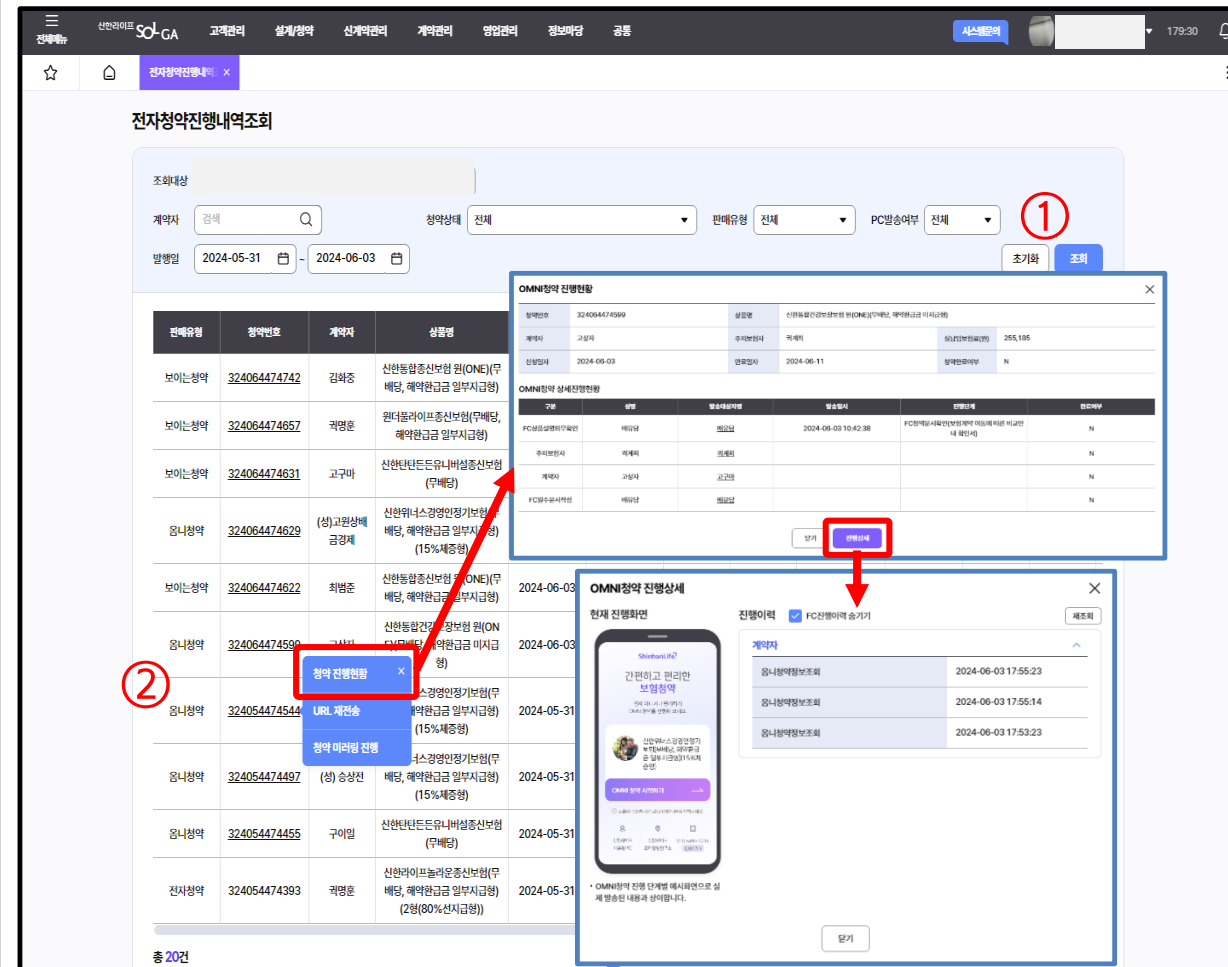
전체메뉴 신한라이프 SOL-GA 고객관리 설계/청약 신계약관리 계약관리 영업관리 정보마당 공통 시스템문의 179:30

전자청약진행내역 ×

전자청약진행내역조회

조회대상

계약자 검색 청약상태 전체 판매유형 전체 PC발송여부 전체 ①

발행일 2024-05-31 ~ 2024-06-03 초기화 조회

| 판매유형 | 청약번호 | 계약자 | 상품명 | |
|---|---|---|---|---|
| 보이는청약 | 324064474742 | 김화중 | 신한통합종신보험 원(ONE)(무배당, 해약환급금 일부지급형) | |
| 보이는청약 | 324064474657 | 곽명훈 | 원더풀라이프종신보험(무배당, 해약환급금 일부지급형) | |
| 보이는청약 | 324064474631 | 고구마 | 신한탄탄든든유니버설종신보험(무배당) | |
| 옴니청약 | 324064474629 | (성)고원상배금경제 | 신한위너스경영인정기보험(무배당, 해약환급금 일부지급형)(15%체증형) | |
| 보이는청약 | 324064474622 | 최범준 | 신한통합종신보험 원(ONE)(무배당, 해약환급금 일부지급형) | 2024-06-03 |
| 옴니청약 | 324064474599 | 고상자 | 신한통합건강보장보험 원(ONE)(무배당, 해약환급금 미지급형) | 2024-06-03 |
| 옴니청약 | 324054474544 | | 신한위너스경영인정기보험(무배당, 해약환급금 일부지급형)(15%체증형) | 2024-05-31 |
| 옴니청약 | 324054474497 | (성) 승상전 | 신한위너스경영인정기보험(무배당, 해약환급금 일부지급형)(15%체증형) | 2024-05-31 |
| 옴니청약 | 324054474455 | 구이일 | 신한탄탄든든유니버설종신보험(무배당) | 2024-05-31 |
| 전자청약 | 324054474393 | 곽명훈 | 신한라이프놀라운종신보험(무배당, 해약환급금 일부지급형)(2형(80%선지급형)) | 2024-05-31 |

총 20건

②
청약 진행현황 ×
URL 재전송
청약 미러링 진행

OMNI청약 진행현황 ×

| 청약번호 | 324064474599 | 상품명 | 신한통합건강보장보험 원(ONE)(무배당, 해약환급금 미지급형) |
|---|---|---|---|
| 계약자 | 고상자 | 주피보험자 | 곽계희 | 실납입보험료(원) | 255,185 |
| 신청일자 | 2024-06-03 | 만료일자 | 2024-06-11 | 청약완료여부 | N |

OMNI청약 상세진행현황

| 구분 | 성명 | 발송대상자명 | 발송일시 | 진행단계 | 완료여부 |
|---|---|---|---|---|---|
| FC상품설명의무확인 | 배유당 | 배유당 | 2024-06-03 10:42:38 | FC청약문서확인(보험계약 이동에 따른 비교안내 확인서) | N |
| 주피보험자 | 곽계희 | 곽계희 | | | N |
| 계약자 | 고상자 | 고상자 | | | N |
| FC필수문서작성 | 배유당 | 배유당 | | | N |

닫기 진행상세

OMNI청약 진행상세 ×

현재 진행화면

ShinhanLife
간편하고 편리한
보험청약
OMNI 청약 시작하기

진행이력 FC진행이력 숨기기 재조회

계약자

| 옴니청약정보조회 | 2024-06-03 17:55:23 |
|---|---|
| 옴니청약정보조회 | 2024-06-03 17:55:14 |
| 옴니청약정보조회 | 2024-06-03 17:53:23 |

• OMNI청약 진행 단계별 예시화면으로 실제 발송된 내용과 상이합니다.

닫기